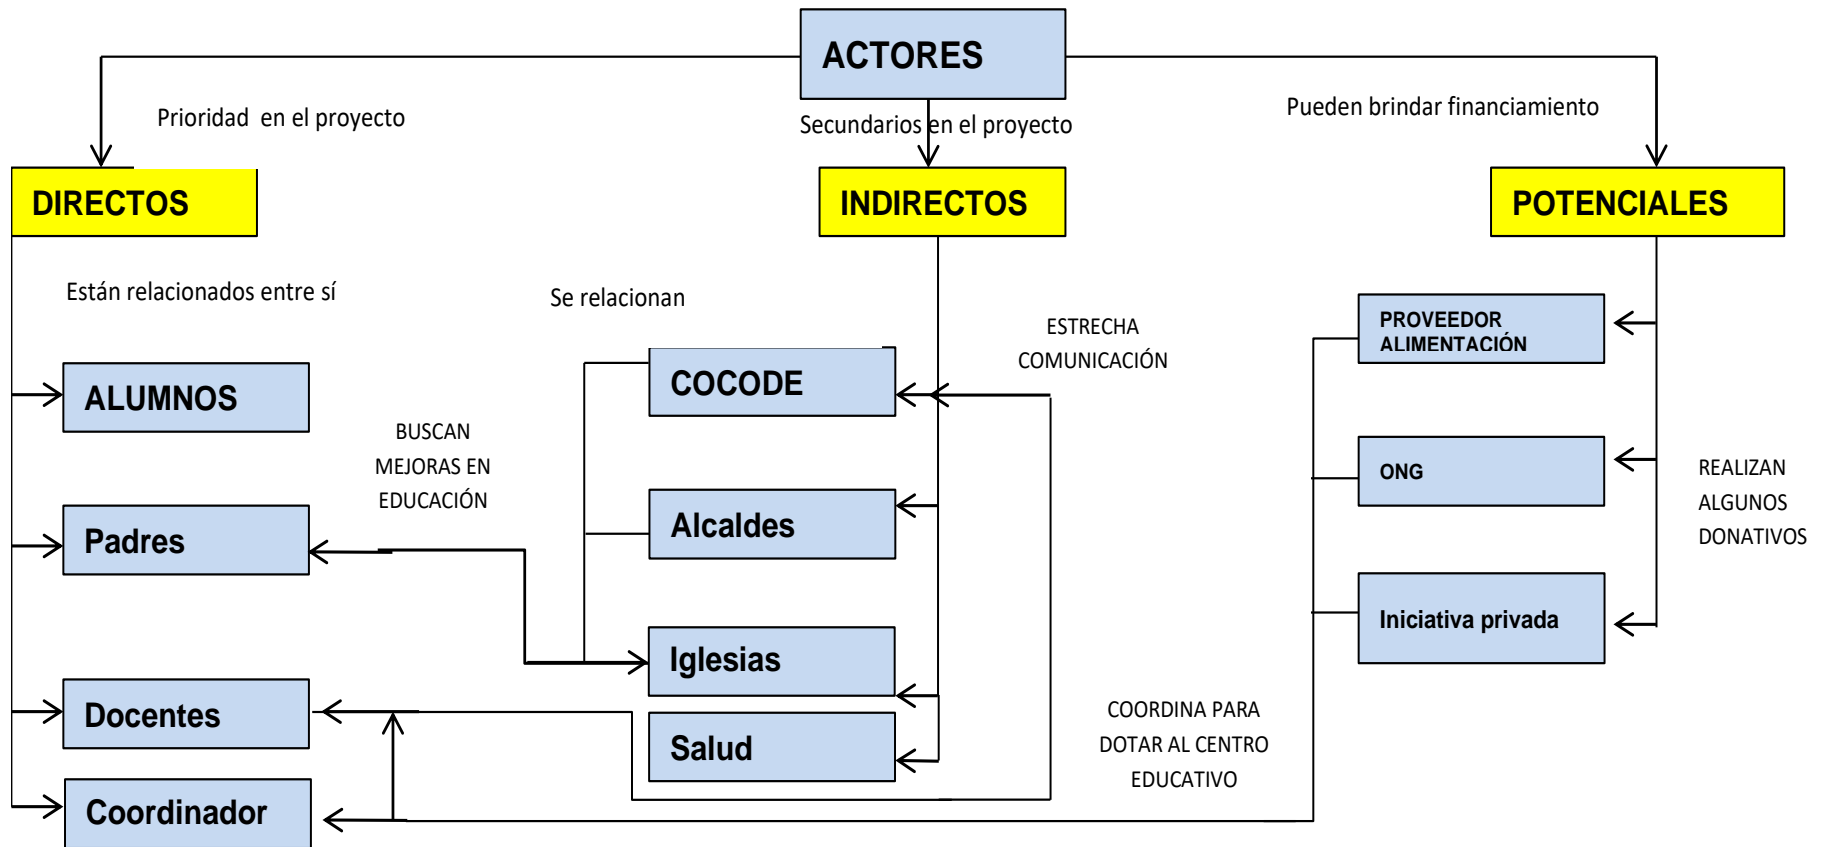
ACTORES

Prioridad en el proyecto

Secundarios en el proyecto

Pueden brindar financiamiento

DIRECTOS

INDIRECTOS

POTENCIALES

Están relacionados entre sí

Se relacionan

ESTRECHA COMUNICACIÓN

PROVEEDOR ALIMENTACIÓN

ALUMNOS

COCODE

BUSCAN MEJORAS EN EDUCACIÓN

ONG

REALIZAN ALGUNOS DONATIVOS

Padres

Alcaldes

Iniciativa privada

Iglesias

COORDINA PARA DOTAR AL CENTRO EDUCATIVO

Docentes

Salud

Coordinador